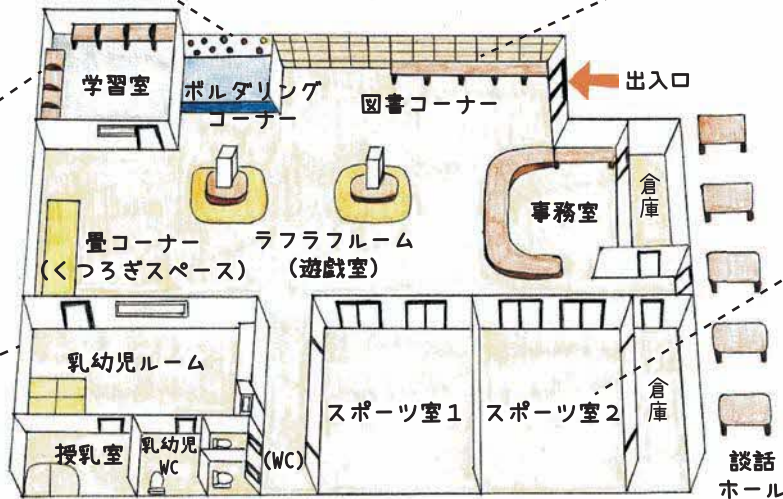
学習室

ボルダリングコーナー

図書コーナー

出入口

事務室

倉庫

畳コーナー
(くつろぎスペース)

ララフルーム
(遊戯室)

乳幼児ルーム

授乳室

乳幼児WC

(WC)

スポーツ室1

スポーツ室2

倉庫

談話ホール